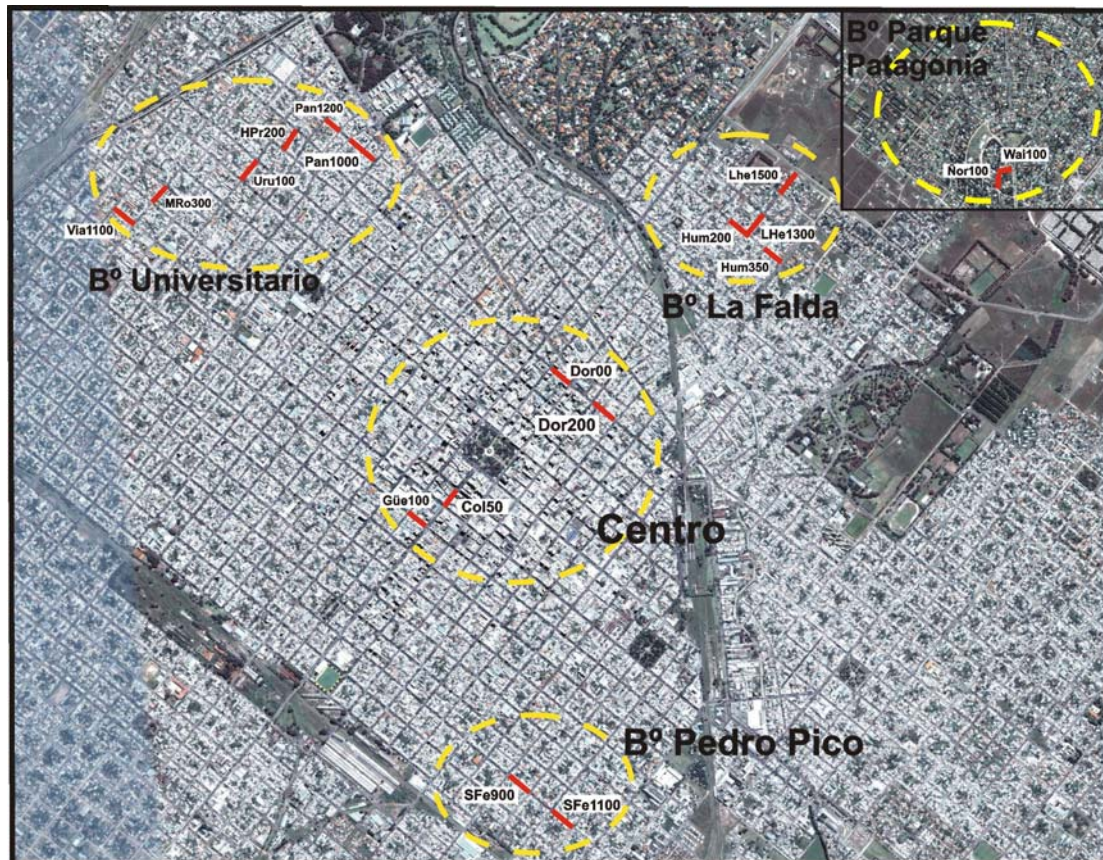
Bº Parque Patagonia

Nor100
Wal100

Pan1200
HPr200
Pan1000
Uru100
MRo300
Via1100

Bº Universitario

Lhe1500
Hum200
LHe1300
Hum350

Bº La Falda

Dor00
Dor200

Güe100
Col50

Centro

Bº Pedro Pico

SFe900
SFe1100